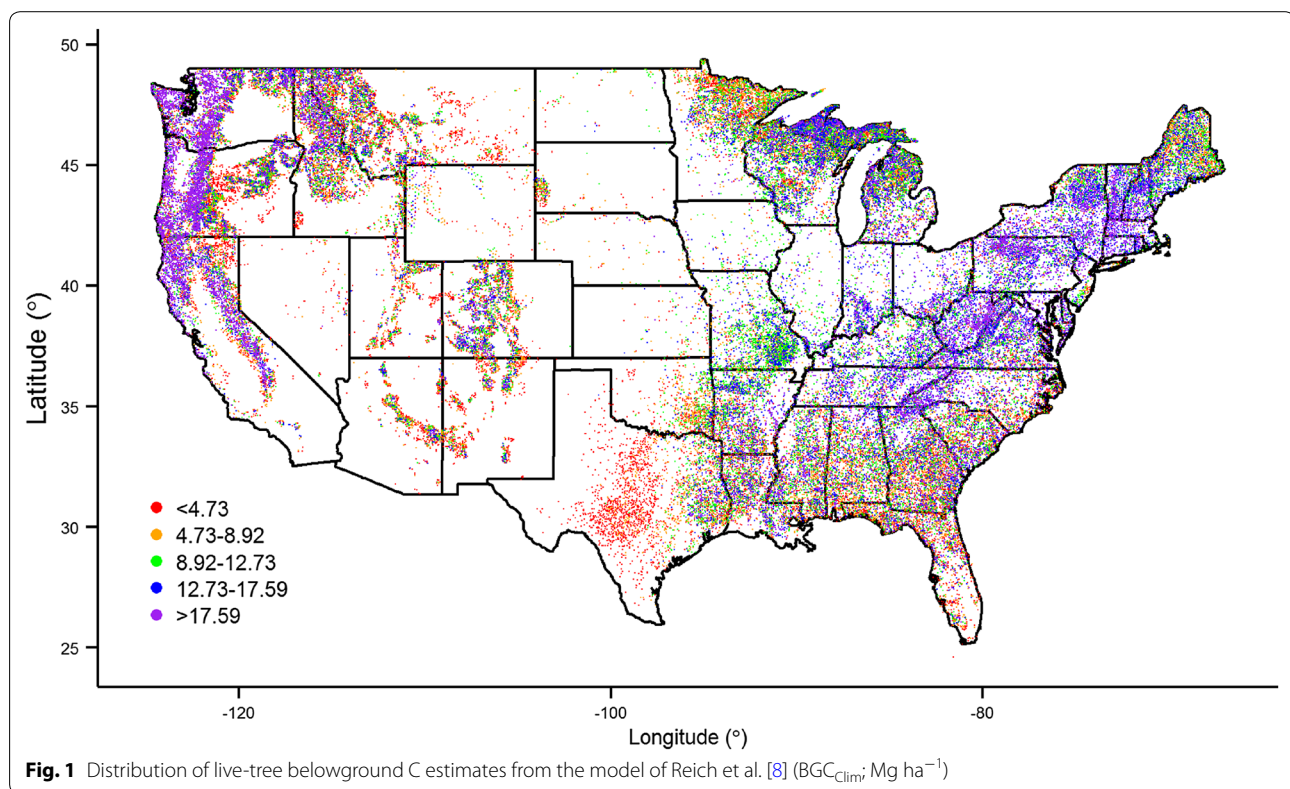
50

45

40

35

30

25

Latitude (°)

<4.73
4.73-8.92
8.92-12.73
12.73-17.59
>17.59

-120

-100

-80

Longitude (°)

**Fig. 1** Distribution of live-tree belowground C estimates from the model of Reich et al. [8] ($BGC_{Clim}$; Mg $ha^{-1}$)